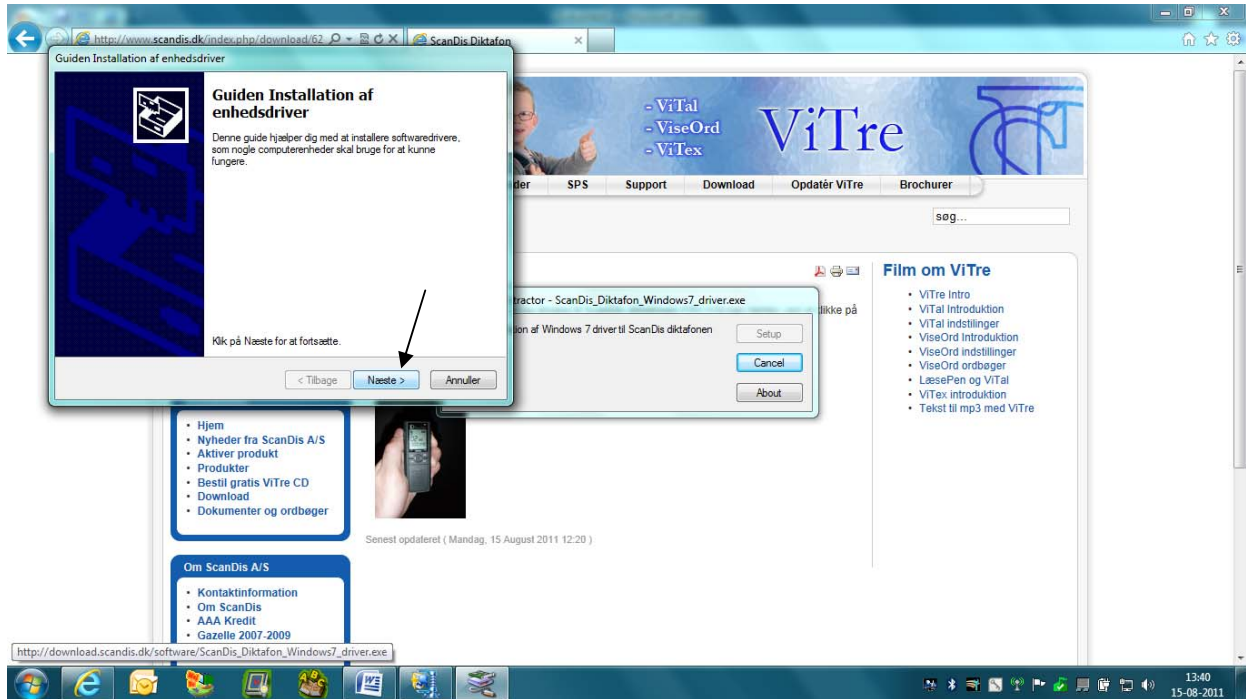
http://www.scandis.dk/index.php/download/62
ScanDis Diktafon

Guiden Installation af enhedsdriver

Guiden Installation af enhedsdriver

Denne guide hjælper dig med at installere softwaredrivere, som nogle computerenheder skal bruge for at kunne fungere.

Klik på Næste for at fortsætte.

< Tilbage Næste > Annuller

- ViTal
- ViseOrd
- ViTex
ViTre

der SPS Support Download Opdatér ViTre Brochurer

søg...

tractor - ScanDis_Diktafon_Windows7_driver.exe

ion af Windows 7 driver til ScanDis diktafonen

Setup
Cancel
About

ikke på

Film om ViTre
• ViTre Intro
• ViTal Introduktion
• ViTal indstilinger
• ViseOrd Introduktion
• ViseOrd indstillinger
• ViseOrd ordbøger
• LæsePen og ViTal
• ViTex introduktion
• Tekst til mp3 med ViTre

• Hjem
• Nyheder fra ScanDis A/S
• Aktiver produkt
• Produkter
• Bestil gratis ViTre CD
• Download
• Dokumenter og ordbøger

Senest opdateret ( Mandag, 15 August 2011 12:20 )

Om ScanDis A/S
• Kontaktinformation
• Om ScanDis
• AAA Kredit
• Gazelle 2007-2009

http://download.scandis.dk/software/ScanDis_Diktafon_Windows7_driver.exe

13:40
15-08-2011